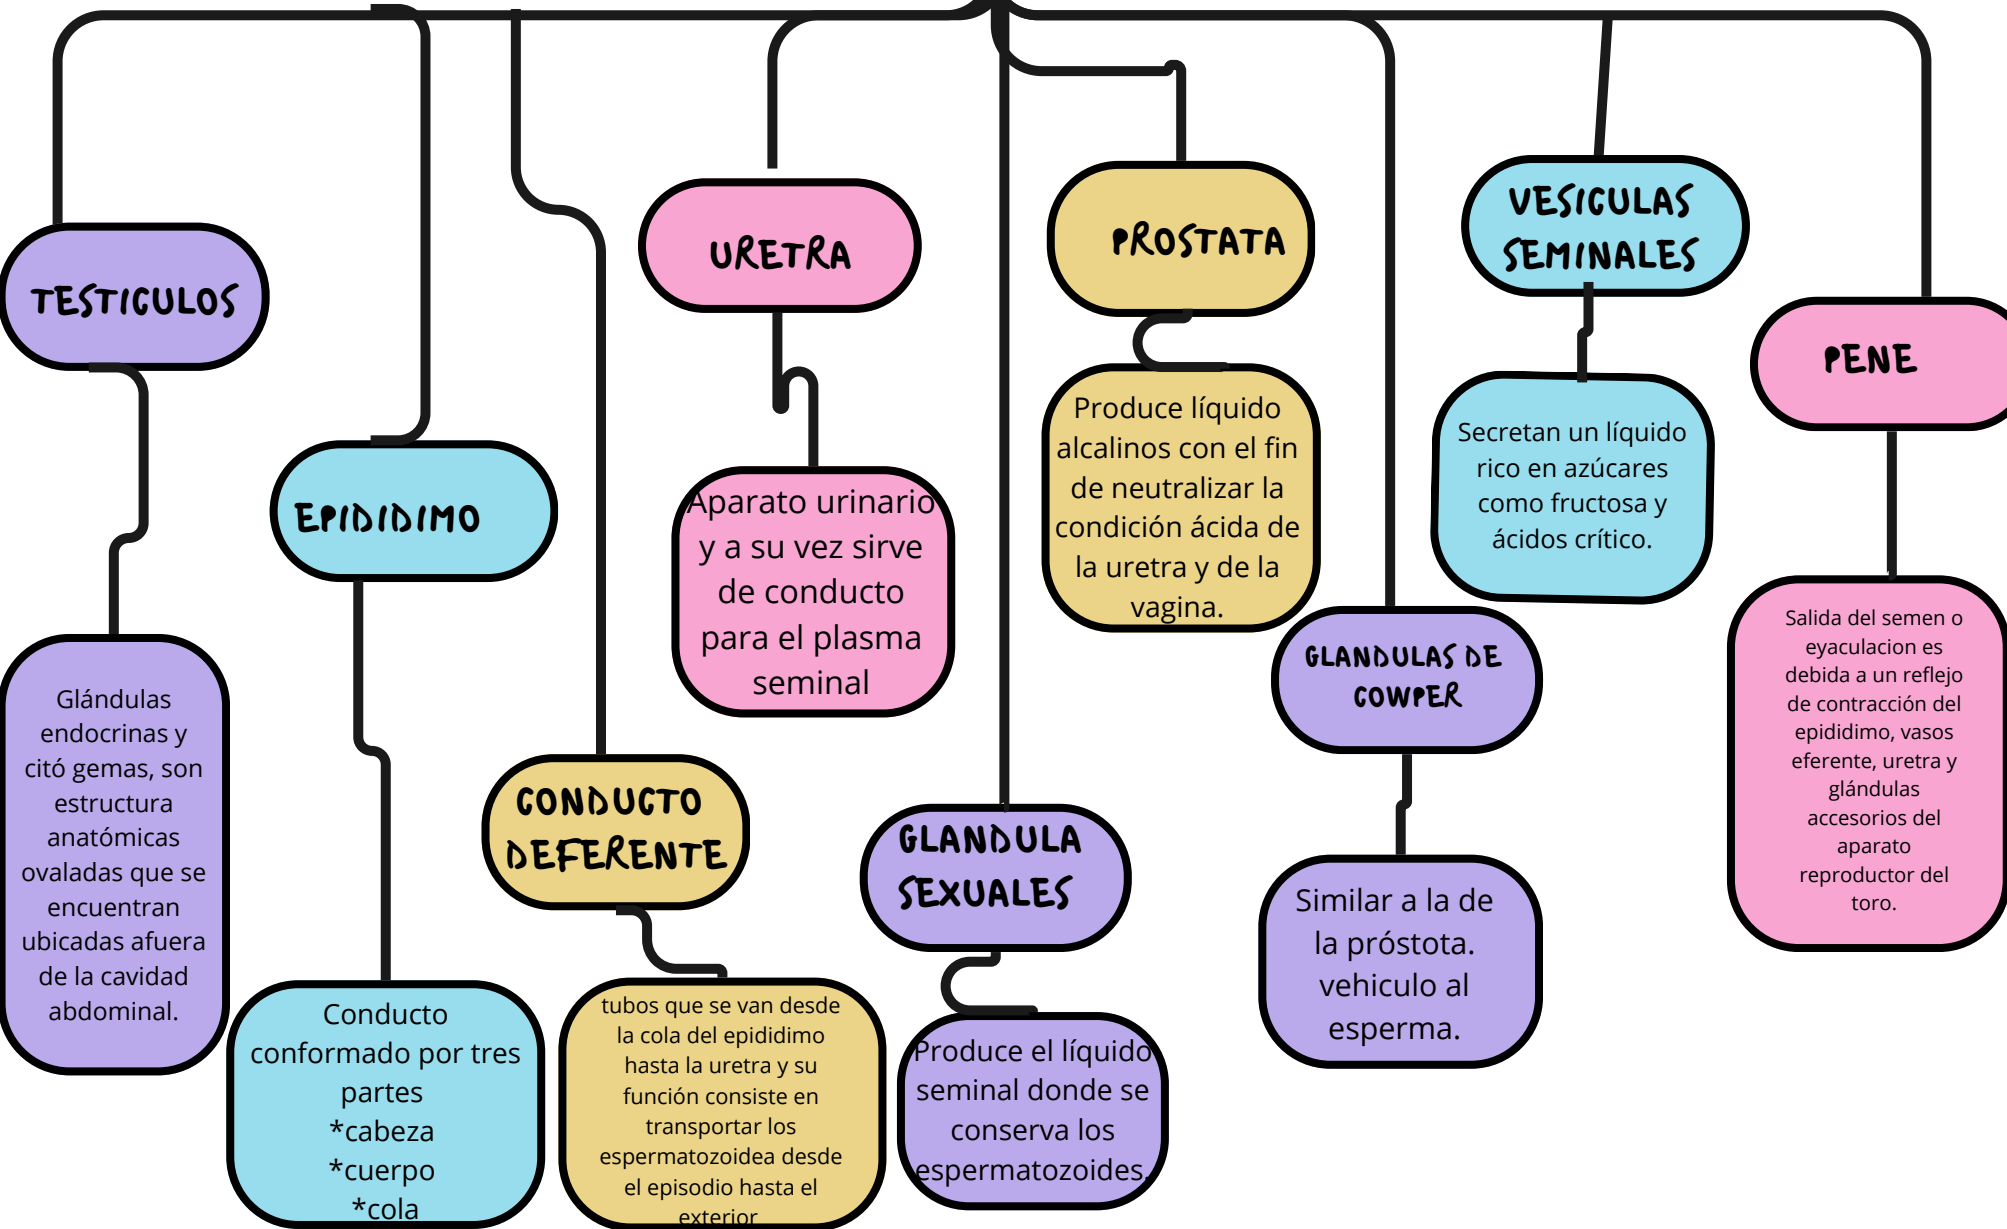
TESTICULOS

Glándulas endocrinas y citó gemas, son estructura anatómicas ovaladas que se encuentran ubicadas afuera de la cavidad abdominal.

EPIDIDIMO

Conducto conformado por tres partes
*cabeza
*cuerpo
*cola

CONDUCTO DEFERENTE

tubos que se van desde la cola del epididimo hasta la uretra y su función consiste en transportar los espermatozoidea desde el episodio hasta el exterior

URETRA

Aparato urinario y a su vez sirve de conducto para el plasma seminal

GLANDULA SEXUALES

Produce el líquido seminal donde se conserva los espermatozoides.

PROSTATA

Produce líquido alcalinos con el fin de neutralizar la condición ácida de la uretra y de la vagina.

GLANDULAS DE COWPER

Similar a la de la próstota. vehiculo al esperma.

VESICULAS SEMINALES

Secretan un líquido rico en azúcares como fructosa y ácidos crítico.

PENE

Salida del semen o eyaculacion es debida a un reflejo de contracción del epididimo, vasos eferente, uretra y glándulas accesorios del aparato reproductor del toro.